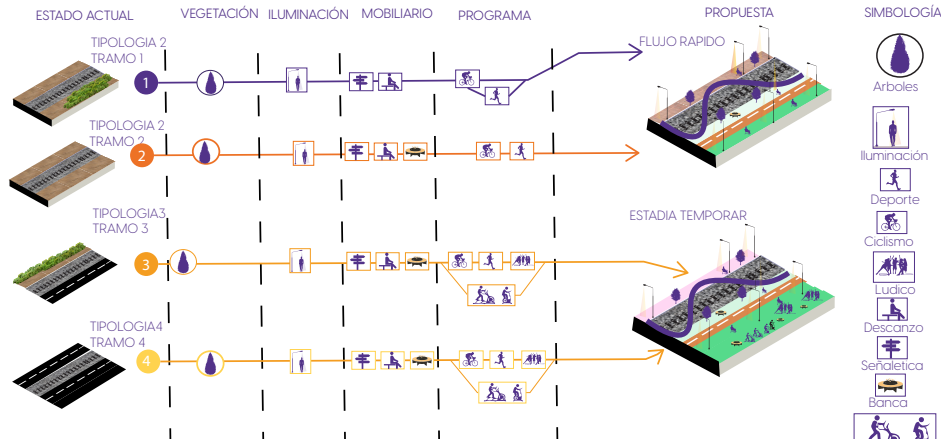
ESTADO ACTUAL VEGETACIÓN ILUMINACIÓN MOBILIARIO PROGRAMA PROPUESTA SIMBOLOGÍA

TIPOLOGIA 2
TRAMO 1
1

FLUJO RAPIDO

TIPOLOGIA 2
TRAMO 2
2

TIPOLOGIA3
TRAMO 3
3

ESTADIA TEMPORAR

TIPOLOGIA4
TRAMO 4
4

Arboles
Iluminación
Deporte
Ciclismo
Ludico
Descanzo
Señaletica
Banca